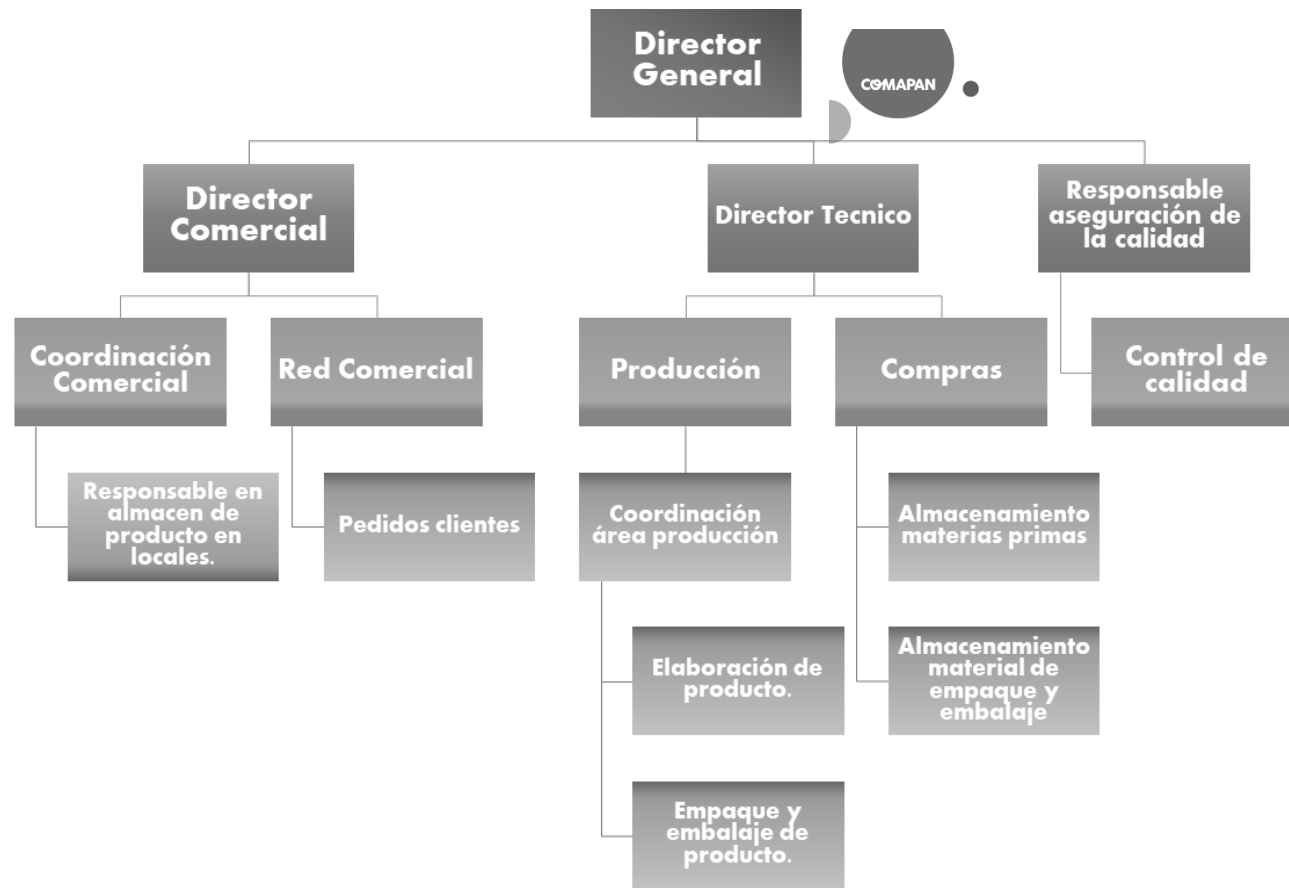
Director General

COMAPAN

Director Comercial

Director Tecnico

Responsable aseguración de la calidad

Coordinación Comercial

Red Comercial

Producción

Compras

Control de calidad

Responsable en almacen de producto en locales.

Pedidos clientes

Coordinación área producción

Almacenamiento materias primas

Elaboración de producto.

Almacenamiento material de empaque y embalaje

Empaque y embalaje de producto.